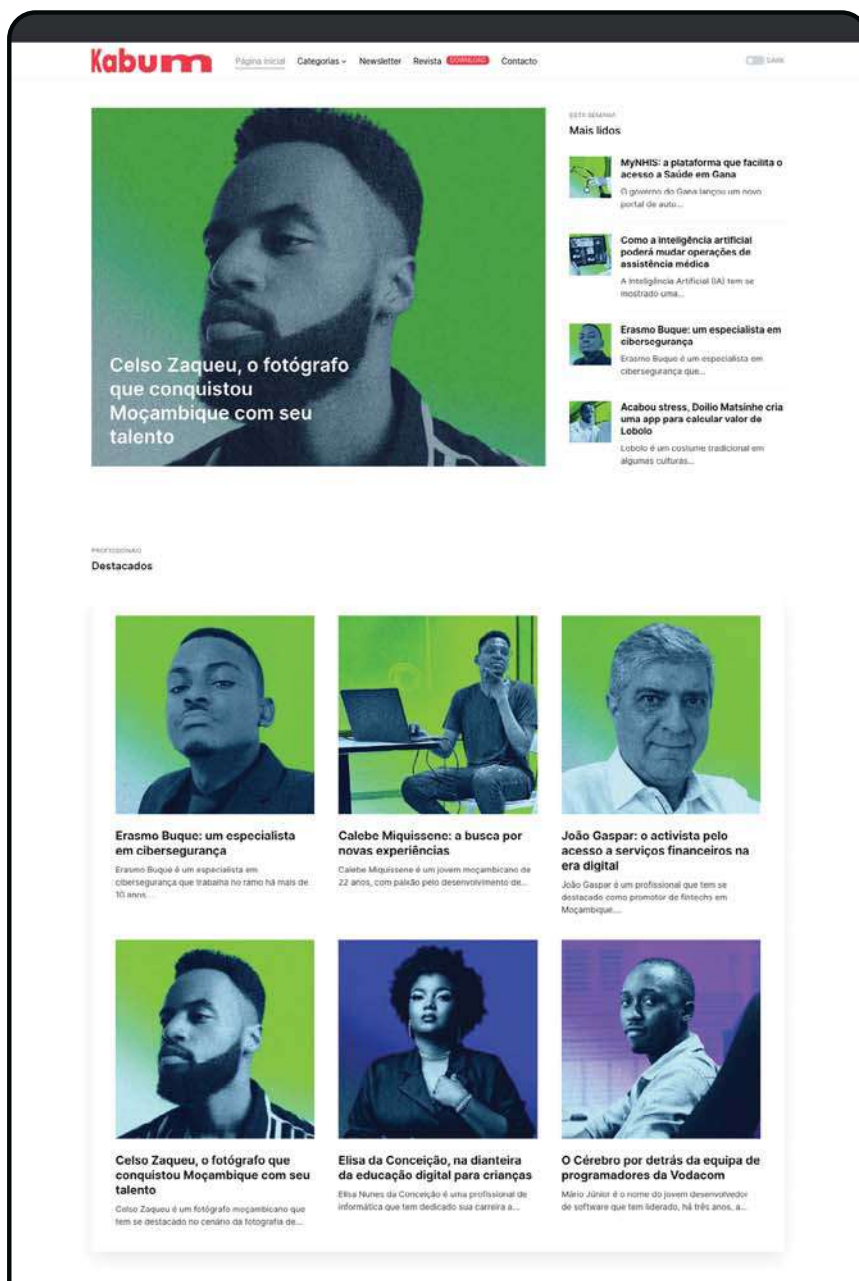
Kabum

Página Inicial Categorias Newsletter Revista DOWNLOAD Contacto

DARK

Celso Zaqueu, o fotógrafo que conquistou Moçambique com seu talento

ESTA SEMANA

Mais lidos

MyNHIS: a plataforma que facilita o acesso a Saúde em Gana

O governo do Gana lançou um novo portal de auto...

Como a inteligência artificial poderá mudar operações de assistência médica

A Inteligência Artificial (IA) tem se mostrado uma...

Erasmo Buque: um especialista em cibersegurança

Erasmo Buque é um especialista em cibersegurança que...

Acabou stress, Doilio Matsinhe cria uma app para calcular valor de Lobolo

Lobolo é um costume tradicional em algumas culturas...

PROFISSIONAIS

Destacados

Erasmo Buque: um especialista em cibersegurança

Erasmo Buque é um especialista em cibersegurança que trabalha no ramo há mais de 10 anos...

Calebe Miquissene: a busca por novas experiências

Calebe Miquissene é um jovem moçambicano de 22 anos, com paixão pelo desenvolvimento de...

João Gaspar: o activista pelo acesso a serviços financeiros na era digital

João Gaspar é um profissional que tem se destacado como promotor de fintechs em Moçambique...

Celso Zaqueu, o fotógrafo que conquistou Moçambique com seu talento

Celso Zaqueu é um fotógrafo moçambicano que tem se destacado no cenário da fotografia de...

Elisa da Conceição, na dianteira da educação digital para crianças

Elisa Nunes da Conceição é uma profissional de informática que tem dedicado sua carreira a...

O Cérebro por detrás da equipa de programadores da Vodacom

Mário Júnior é o nome do jovem desenvolvedor de software que tem liderado, há três anos, a...